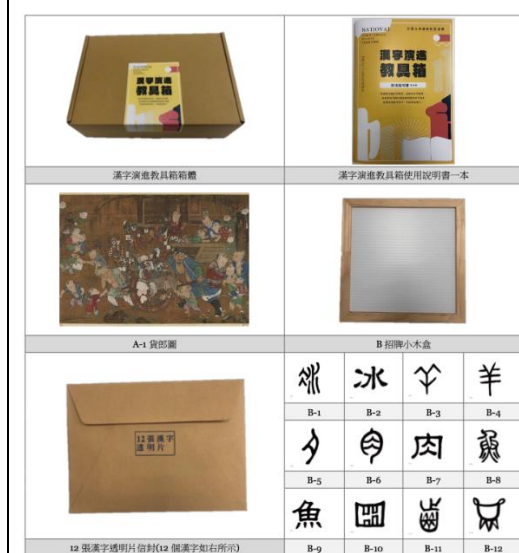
漢字演進教具箱

漢字演進教具箱箱體

NATIONAL
漢字演進教具箱

漢字演進教具箱使用說明書一本

A-1 貨郎圖

B 招牌小木盒

12張漢字透明片

| | | | |
|---|---|---|---|
| B-1 | B-2 | B-3 | B-4 |
| B-5 | B-6 | B-7 | B-8 |
| 魚 | | | |
| B-9 | B-10 | B-11 | B-12 |

12 張漢字透明片信封(12 個漢字如右所示)